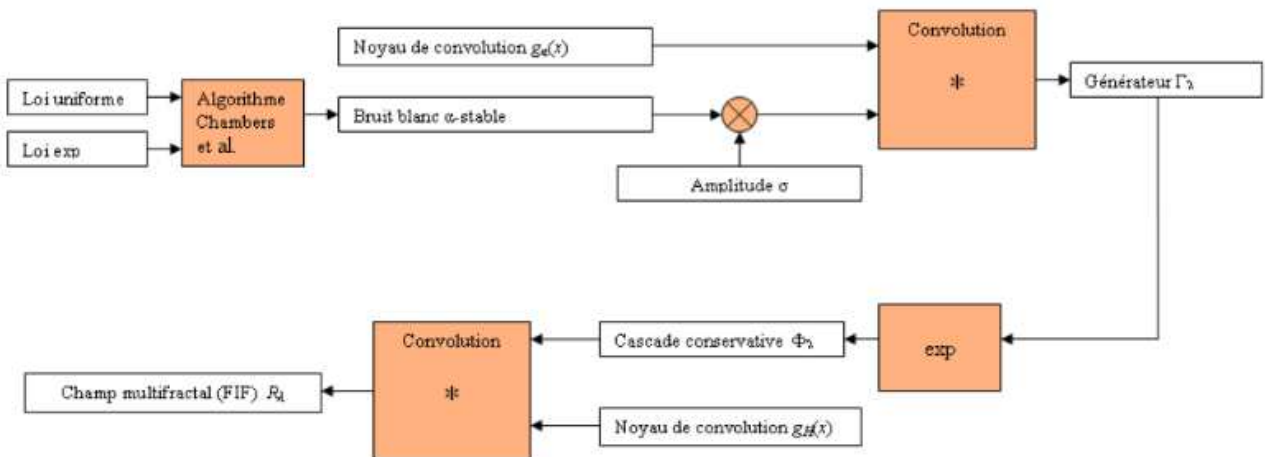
Noyau de convolution $g_{\alpha}(x)$

Convolution

*

Loi uniforme

Loi exp

Algorithme Chambers et al.

Bruit blanc α-stable

Générateur $\Gamma_{\lambda}$

Amplitude σ

Convolution

*

Cascade conservative $\Phi_{\lambda}$

exp

Champ multifractal (FIF) $R_{\lambda}$

Noyau de convolution $g_{H}(x)$